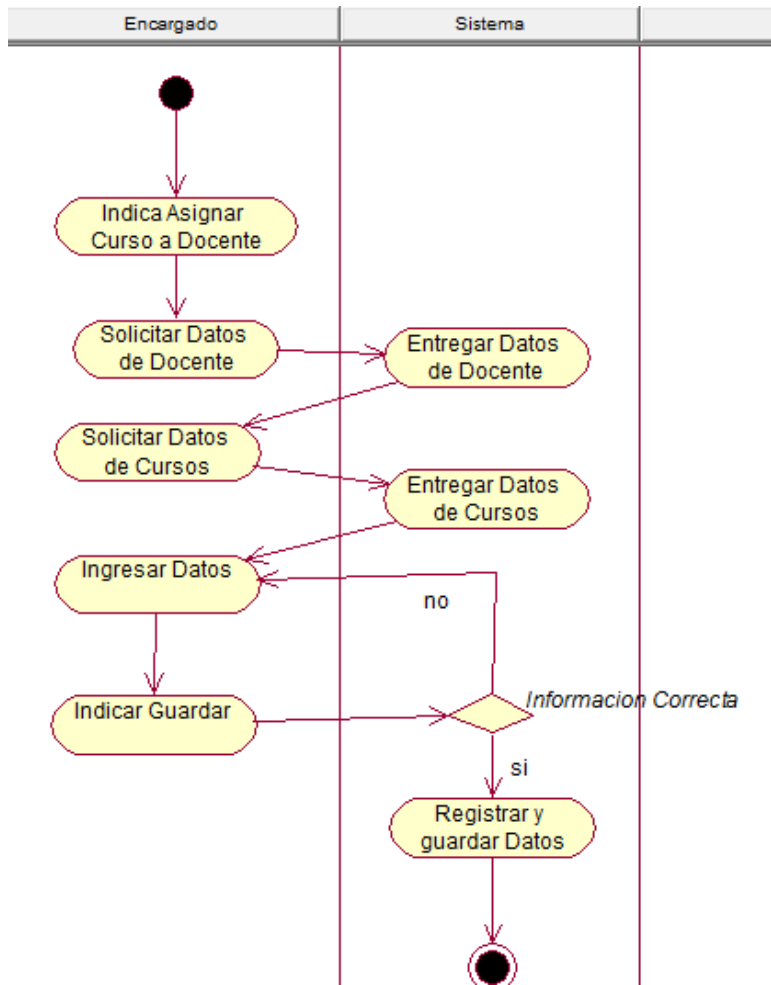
Encargado

Sistema

Indica Asignar Curso a Docente

Solicitar Datos de Docente

Entregar Datos de Docente

Solicitar Datos de Cursos

Entregar Datos de Cursos

Ingresar Datos

no

Indicar Guardar

Informacion Correcta

si

Registrar y guardar Datos